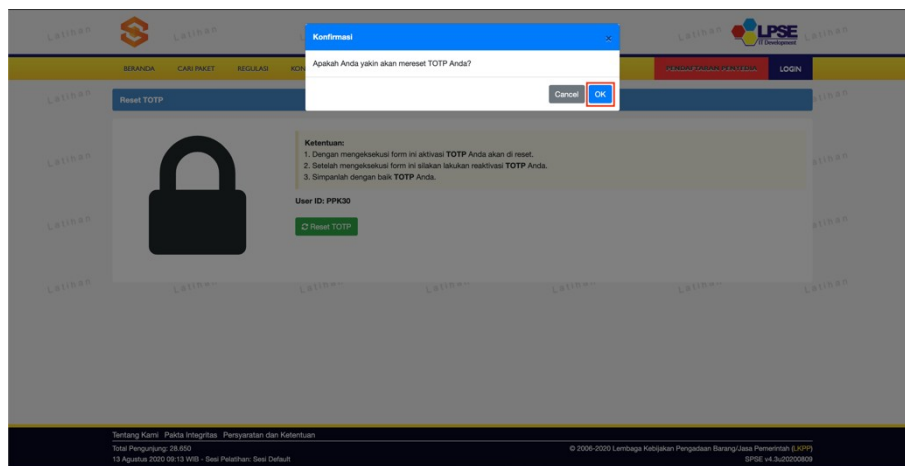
Latihan Latihan Latihan Latihan Latihan

LPSE IT Development

Konfirmasi ×

Apakah Anda yakin akan mereset TOTP Anda?

Cancel OK

BERANDA CARI PAKET REGULASI KON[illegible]

PENDAFTARAN PENYEDIA LOGIN

Reset TOTP

Ketentuan:
1. Dengan mengeksekusi form ini aktivasi **TOTP** Anda akan di reset.
2. Setelah mengeksekusi form ini silakan lakukan reaktivasi **TOTP** Anda.
3. Simpanlah dengan baik **TOTP** Anda.

User ID: PPK30

Reset TOTP

Latihan Latihan Latihan Latihan Latihan Latihan Latihan Latihan Latihan Latihan

Tentang Kami Pakta Integritas Persyaratan dan Ketentuan

Total Pengunjung: 28.650

13 Agustus 2020 09:13 WIB - Sesi Pelatihan: Sesi Default

© 2006-2020 Lembaga Kebijakan Pengadaan Barang/Jasa Pemerintah (LKPP)

SPSE v4.3u20200809